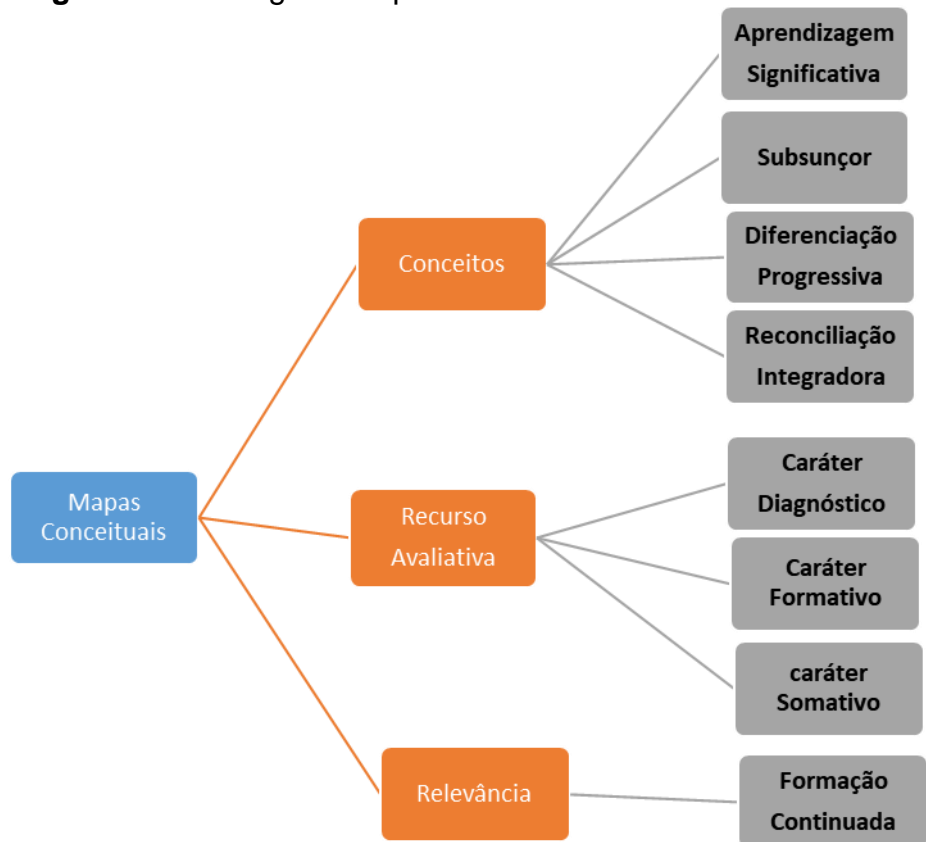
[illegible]

Mapas Conceituais

Conceitos

Aprendizagem Significativa

Subsunçor

Diferenciação Progressiva

Reconciliação Integradora

Recurso Avaliativa

Caráter Diagnóstico

Caráter Formativo

caráter Somativo

Relevância

Formação Continuada